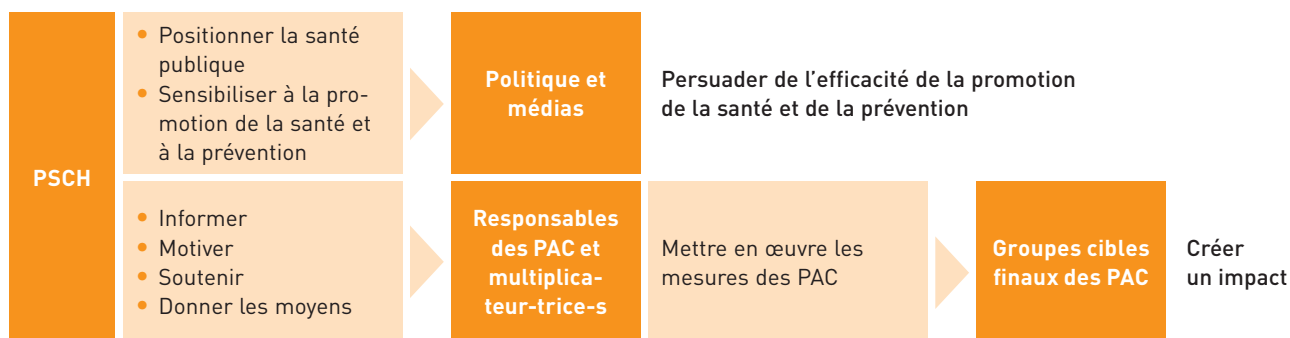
PSCH

• Positionner la santé publique
• Sensibiliser à la promotion de la santé et à la prévention

Politique et médias

Persuader de l'efficacité de la promotion de la santé et de la prévention

• Informer
• Motiver
• Soutenir
• Donner les moyens

Responsables des PAC et multiplicateur-trice-s

Mettre en œuvre les mesures des PAC

Groupes cibles finaux des PAC

Créer un impact